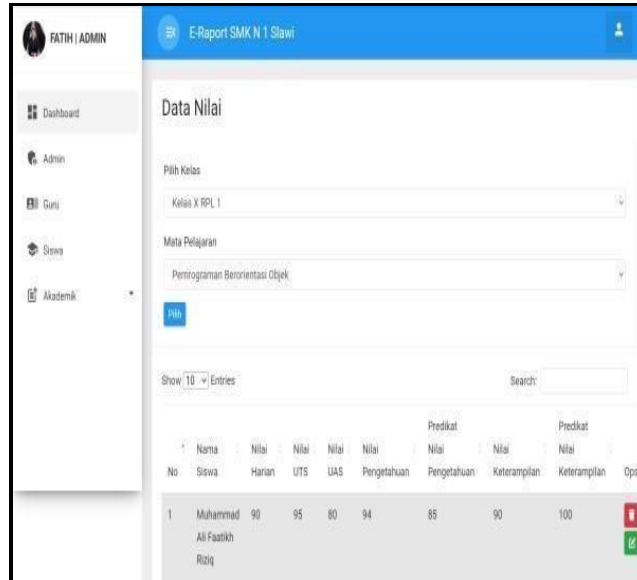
FATIH | ADMIN

E-Raport SMK N 1 Slawi

Dashboard

Admin

Guru

Siswa

Akademik

Data Nilai

Pilih Kelas

Kelas X RPL 1

Mata Pelajaran

Pemrograman Berorientasi Objek

Pilih

Show 10 Entries

Search:

| No | Nama Siswa | Nilai Harian | Nilai UTS | Nilai UAS | Nilai Pengetahuan | Predikat Nilai Pengetahuan | Nilai Keterampilan | Predikat Nilai Keterampilan | Ops |
|---|---|---|---|---|---|---|---|---|---|
| 1 | Muhammad Ali Faatikh Riziq | 90 | 95 | 80 | 94 | 85 | 90 | 100 | |